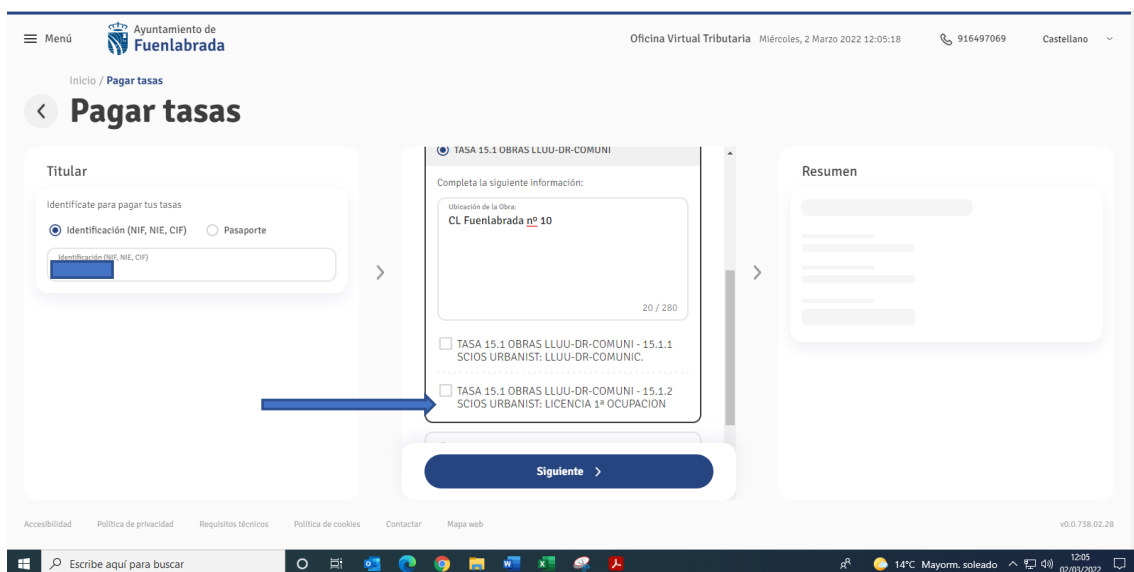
Menú

Ayuntamiento de Fuenlabrada

Oficina Virtual Tributaria Miércoles, 2 Marzo 2022 12:05:18

916497069

Castellano

Inicio / Pagar tasas

Pagar tasas

Titular

Identifícate para pagar tus tasas

Identificación (NIF, NIE, CIF)

Pasaporte

Identificación (NIF, NIE, CIF)

TASA 15.1 OBRAS LLUU-DR-COMUNI

Completa la siguiente información:

Ubicación de la Obra:

CL Fuenlabrada nº 10

20 / 280

TASA 15.1 OBRAS LLUU-DR-COMUNI - 15.1.1 SCIOS URBANIST: LLUU-DR-COMUNIC.

TASA 15.1 OBRAS LLUU-DR-COMUNI - 15.1.2 SCIOS URBANIST: LICENCIA 1ª OCUPACION

Siguiente

Resumen

Accesibilidad Política de privacidad Requisitos técnicos Política de cookies Contactar Mapa web

v0.0.738.02.28

Escribe aquí para buscar

14°C Mayorm. soleado

12:05
02/03/2022